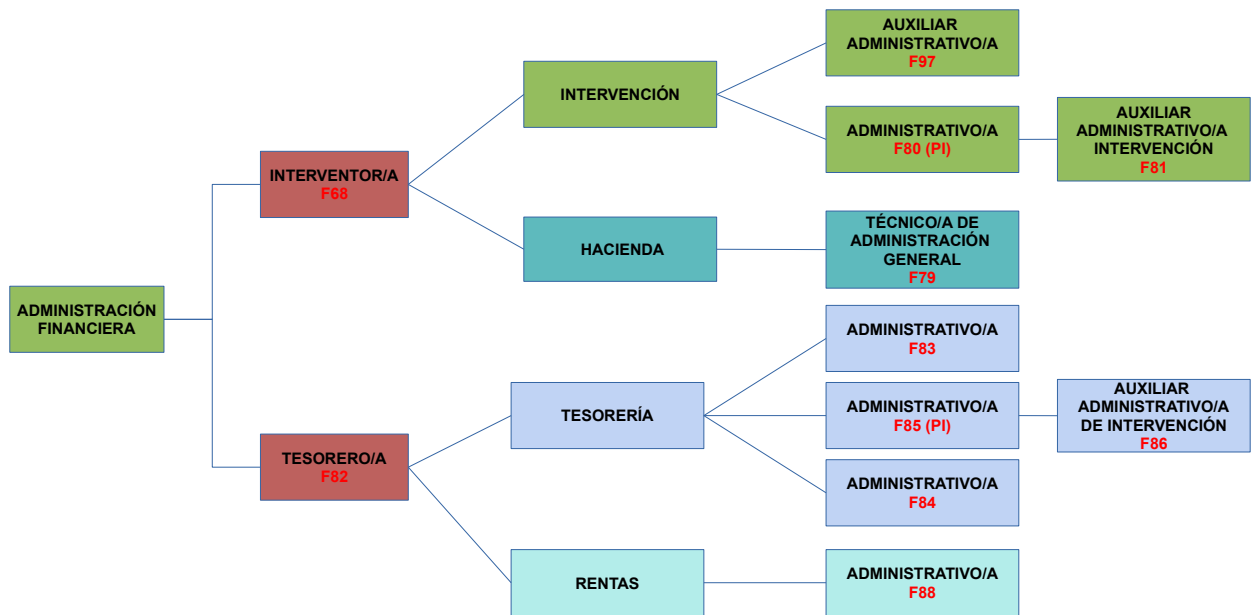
ADMINISTRACIÓN FINANCIERA

INTERVENTOR/A
F68

INTERVENCIÓN

AUXILIAR ADMINISTRATIVO/A
F97

ADMINISTRATIVO/A
F80 (PI)

AUXILIAR ADMINISTRATIVO/A INTERVENCIÓN
F81

HACIENDA

TÉCNICO/A DE ADMINISTRACIÓN GENERAL
F79

TESORERO/A
F82

TESORERÍA

ADMINISTRATIVO/A
F83

ADMINISTRATIVO/A
F85 (PI)

AUXILIAR ADMINISTRATIVO/A DE INTERVENCIÓN
F86

ADMINISTRATIVO/A
F84

RENTAS

ADMINISTRATIVO/A
F88